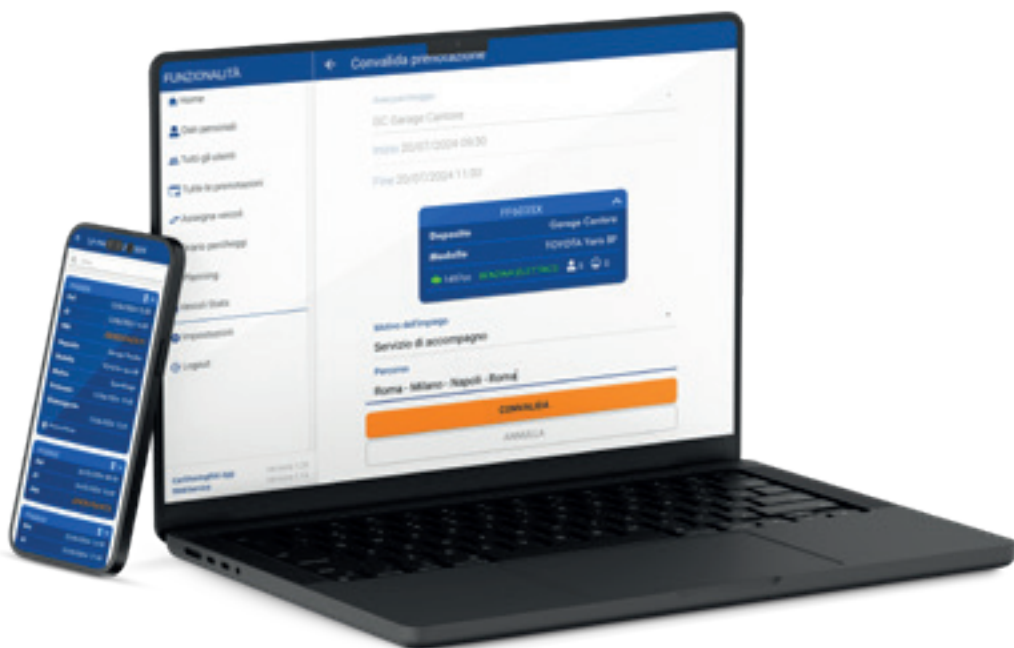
FUNZIONALITÀ
Home
Dati personali
Tutti gli utenti
Tutte le prenotazioni
Assegna veicoli
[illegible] parcheggi
Planning
Veicoli Stato
Impostazioni
Logout

Convalida prenotazione
Area parcheggio
GC Garage Cantore
Inizio 20/07/2024 09:30
Fine 20/07/2024 11:00

FF603SX
Deposito Garage Cantore
Modello TOYOTA Yaris 3F
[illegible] BENZINA (ELETTRICO) 4 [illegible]

Motivo dell'impegno
Servizio di accompagno
Percorso
Roma - Milano - Napoli - Roma
CONVALIDA
ANNULLA